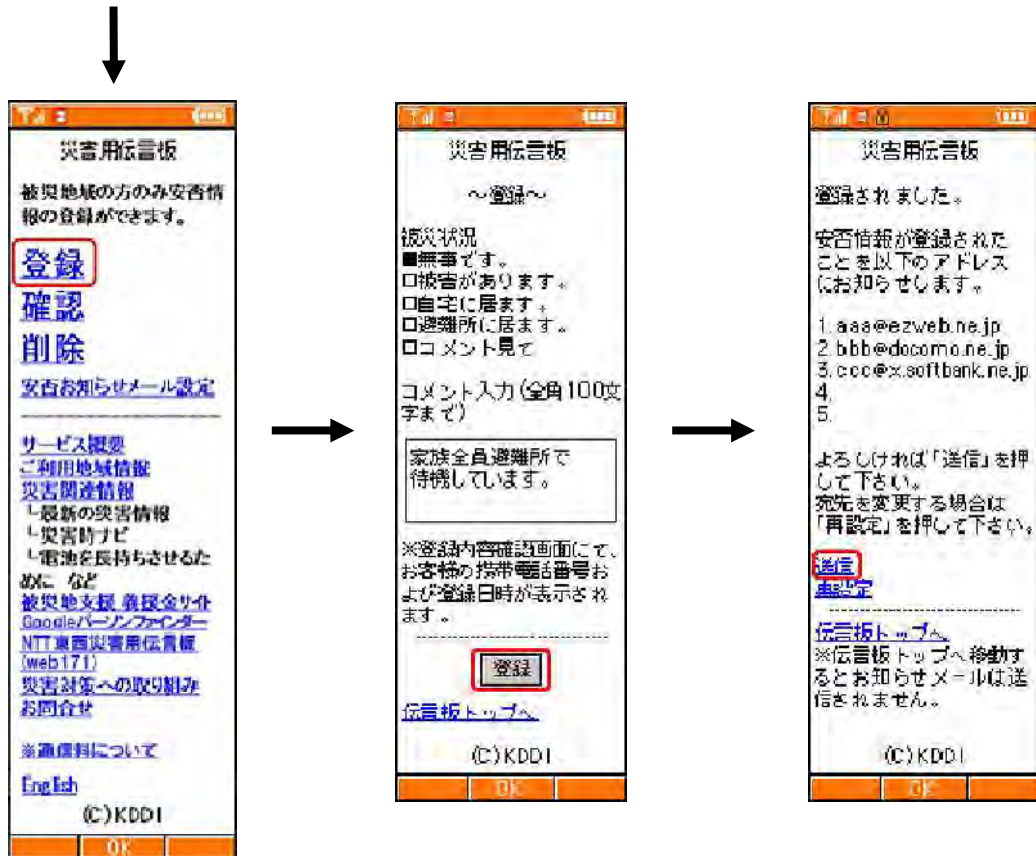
災害用伝言板

被災地域の方のみ安否情報の登録ができます。

登録
確認
削除
安否お知らせメール設定

サービス概要
ご利用地域情報
災害関連情報
└最新の災害情報
└災害時ナビ
└電池を長持ちさせるために など
被災地支援 義援金サイト
Googleパーソンファインダー
NTT東西災害用伝言板(web171)
災害対策への取り組み
お問合せ

※通信料について

English
(C)KDDI
OK

災害用伝言板

～登録～

被災状況
■無事です。
□被害があります。
□自宅に居ます。
□避難所に居ます。
□コメント見て

コメント入力(全角100文字まで)

家族全員避難所で待機しています。

※登録内容確認画面にて、お客様の携帯電話番号および登録日時が表示されます。

登録

伝言板トップへ

(C)KDDI
OK

災害用伝言板

登録されました。

安否情報が登録されたことを以下のアドレスにお知らせします。

1.aaa@ezweb.ne.jp
2.bbb@docomo.ne.jp
3.ccc@x.softbank.ne.jp
4.
5.

よろしければ「送信」を押して下さい。
宛先を変更する場合は「再設定」を押して下さい。

送信
再設定

伝言板トップへ
※伝言板トップへ移動するとお知らせメールは送信されません。

(C)KDDI
OK